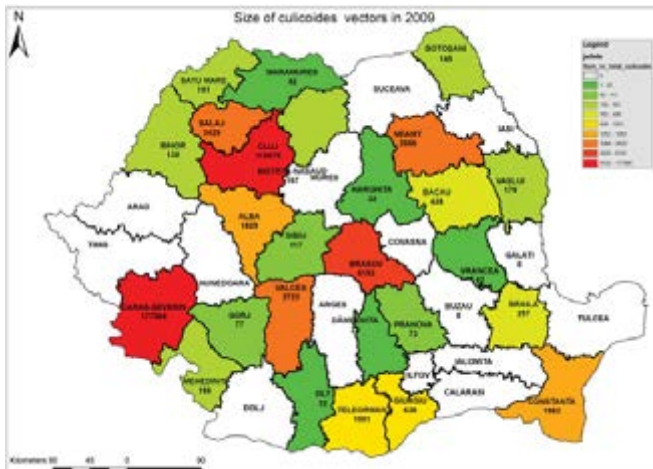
N

Size of culicoides vectors in 2009

Legend
judete
Num_ne_total_culicoide
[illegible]

SATU MARE 151
MARAMURES 62
BOTOSANI 148
SUCEAVA
IASI
SALAJ 3429
BIHOR 138
CLUJ 113976
BISTRITA NASAUD 187
NEAMT 2666
MURES
HARGHITA 34
BACAU 438
VASLUI 179
ARAD
ALBA 1829
SIBIU 117
TIMIS
HUNEDOARA
BRASOV 5193
COVASNA
VRANCEA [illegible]
GALATI 0
CARAS-SEVERIN 177988
VALCEA 3723
ARGES
DAMBOVITA
BUZAU 0
BRAILA 257
TULCEA
GORJ 77
PRAHOVA 73
IALOMITA
MEHEDINTI 155
ILFOV
CALARASI
DOLJ
OLT 32
TELEORMAN 1081
GIURGIU 438
CONSTANTA 1962

Kilometers 90 45 0 90